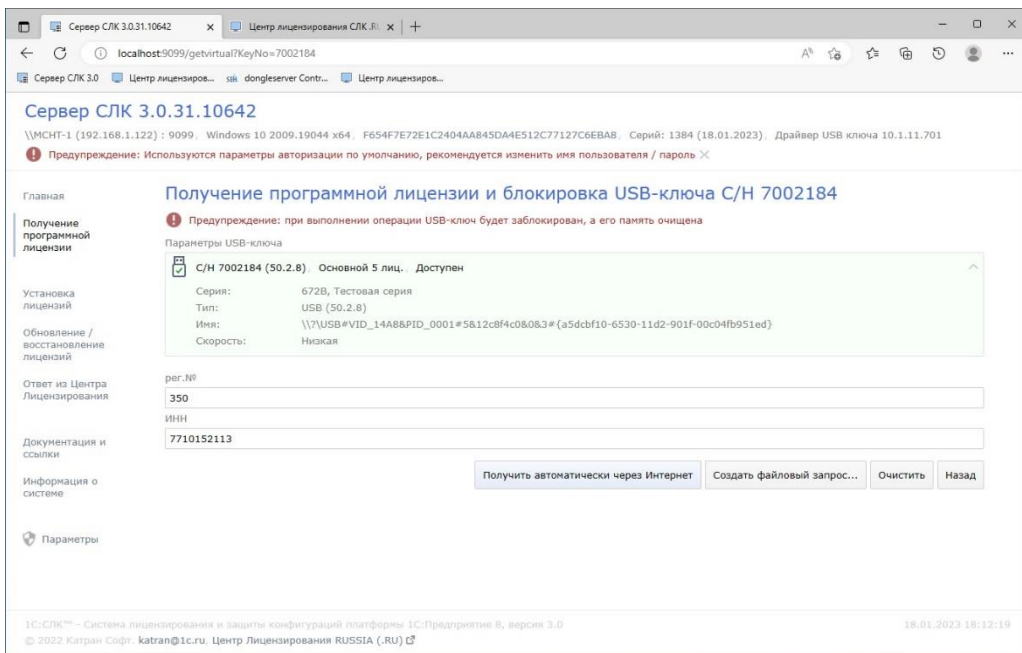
Сервер СЛК 3.0.31.10642 × Центр лицензирования СЛК .R ×

localhost:9099/getvirtual?KeyNo=7002184

Сервер СЛК 3.0 Центр лицензиров... dongleserver Contr... Центр лицензиров...

Сервер СЛК 3.0.31.10642

\\MCHT-1 (192.168.1.122) : 9099, Windows 10 2009.19044 x64, F654F7E72E1C2404AA845DA4E512C77127C6EBA8, Серий: 1384 (18.01.2023), Драйвер USB ключа 10.1.11.701

Предупреждение: Используются параметры авторизации по умолчанию, рекомендуется изменить имя пользователя / пароль

Главная

Получение программной лицензии

Установка лицензий

Обновление / восстановление лицензий

Ответ из Центра Лицензирования

Документация и ссылки

Информация о системе

Параметры

Получение программной лицензии и блокировка USB-ключа С/Н 7002184

Предупреждение: при выполнении операции USB-ключ будет заблокирован, а его память очищена

Параметры USB-ключа

С/Н 7002184 (50.2.8), Основной 5 лиц., Доступен

Серия: 672В, Тестовая серия
Тип: USB (50.2.8)
Имя: \\?\USB#VID_14A8&PID_0001#5&12c8f4c0&0&3#{a5dcbf10-6530-11d2-901f-00c04fb951ed}
Скорость: Низкая

рег.№
350

ИНН
7710152113

Получить автоматически через Интернет | Создать файловый запрос... | Очистить | Назад

1С:СЛК™ - Система лицензирования и защиты конфигураций платформы 1С:Предприятие 8, версия 3.0
© 2022 Катран Софт. katran@1c.ru, Центр Лицензирования RUSSIA (.RU)

18.01.2023 18:12:19